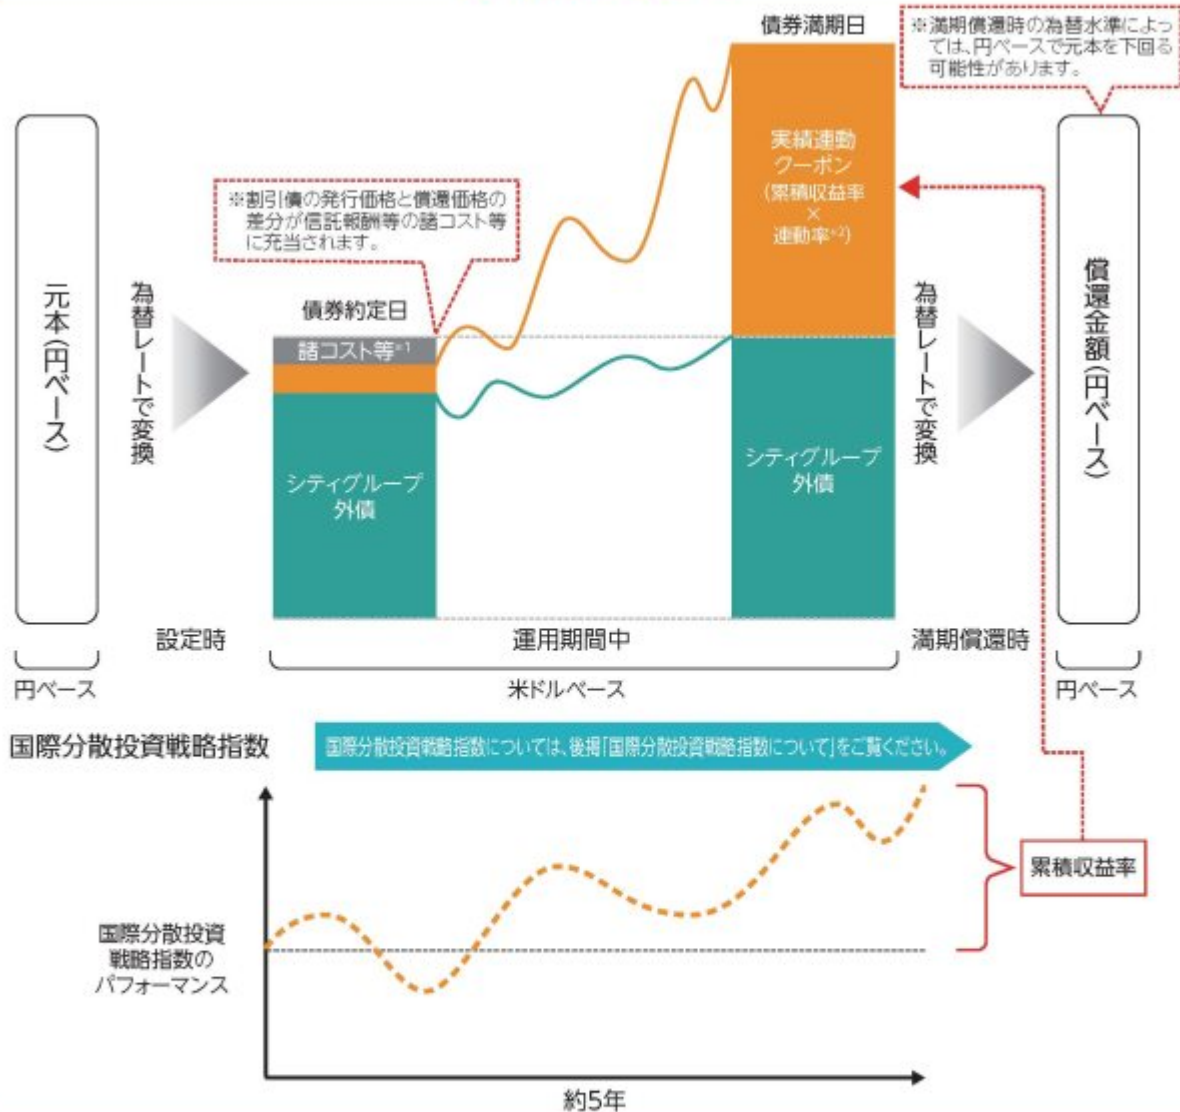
債券満期日

※満期償還時の為替水準によっては、円ベースで元本を下回る可能性があります。

元本(円ベース)

為替レートで変換

※割引債の発行価格と償還価格の差分が信託報酬等の諸コスト等に充当されます。

債券約定日

諸コスト等$^{※1}$

シティグループ外債

実績連動クーポン(累積収益率×連動率$^{※2}$)

シティグループ外債

為替レートで変換

償還金額(円ベース)

設定時

運用期間中

満期償還時

円ベース

米ドルベース

円ベース

国際分散投資戦略指数

国際分散投資戦略指数については、後掲「国際分散投資戦略指数について」をご覧ください。

累積収益率

国際分散投資戦略指数のパフォーマンス

約5年